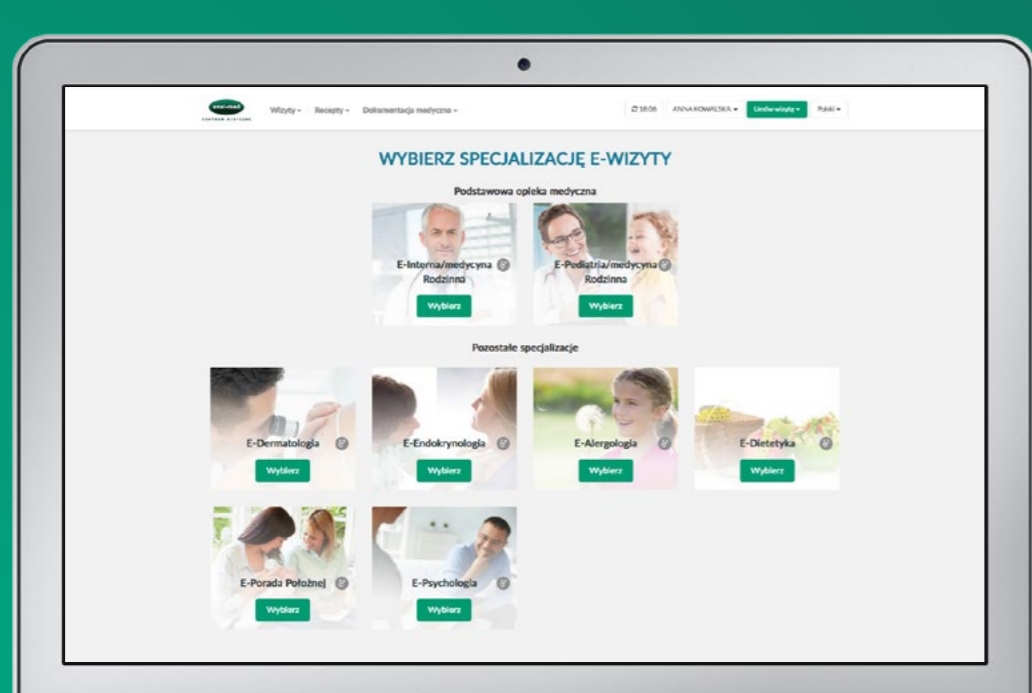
enel-med
CENTRUM MEDYCZNE

Wizyty ▾ Recepty ▾ Dokumentacja medyczna ▾

18:06 ANNA KOWALSKA ▾ Umów wizytę ▾ Polski ▾

WYBIERZ SPECJALIZACJĘ E-WIZYTY

Podstawowa opieka medyczna

E-Interna/medycyna Rodzinna
Wybierz

E-Pediatria/medycyna Rodzinna
Wybierz

Pozostałe specjalizacje

E-Dermatologia
Wybierz

E-Endokrynologia
Wybierz

E-Alergologia
Wybierz

E-Dietetyka
Wybierz

E-Porada Położnej
Wybierz

E-Psychologia
Wybierz